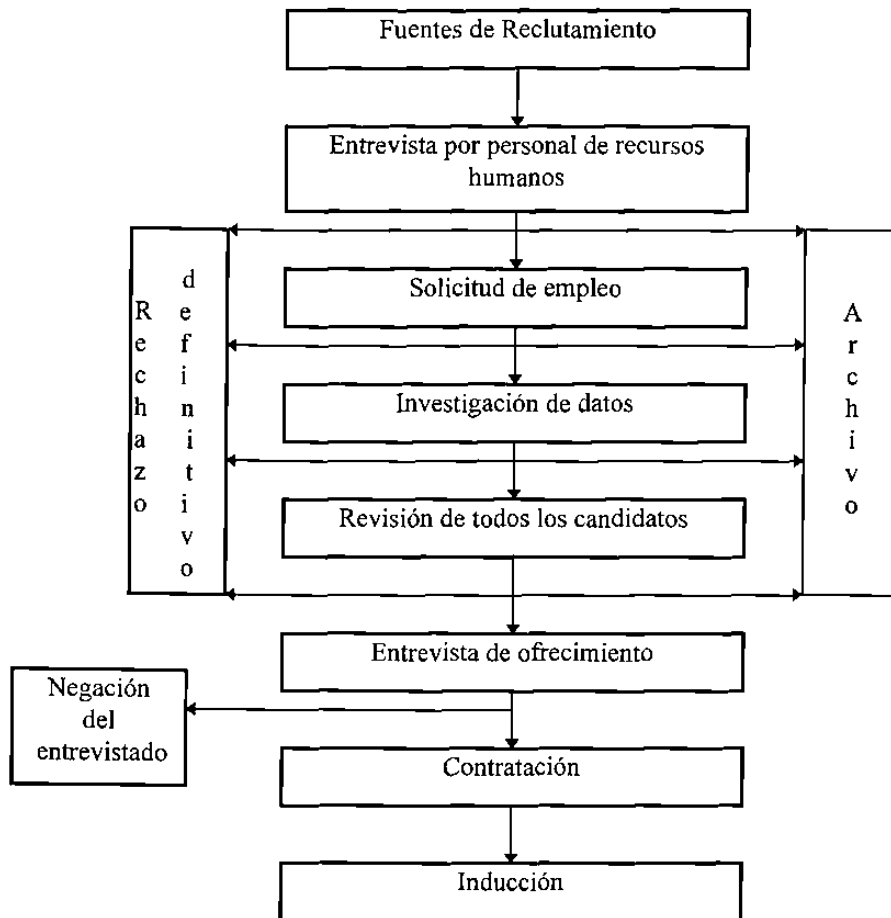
Fuentes de Reclutamiento

Entrevista por personal de recursos humanos

Rechazo definitivo

Solicitud de empleo

Investigación de datos

Revisión de todos los candidatos

Archivo

Entrevista de ofrecimiento

Negación del entrevistado

Contratación

Inducción